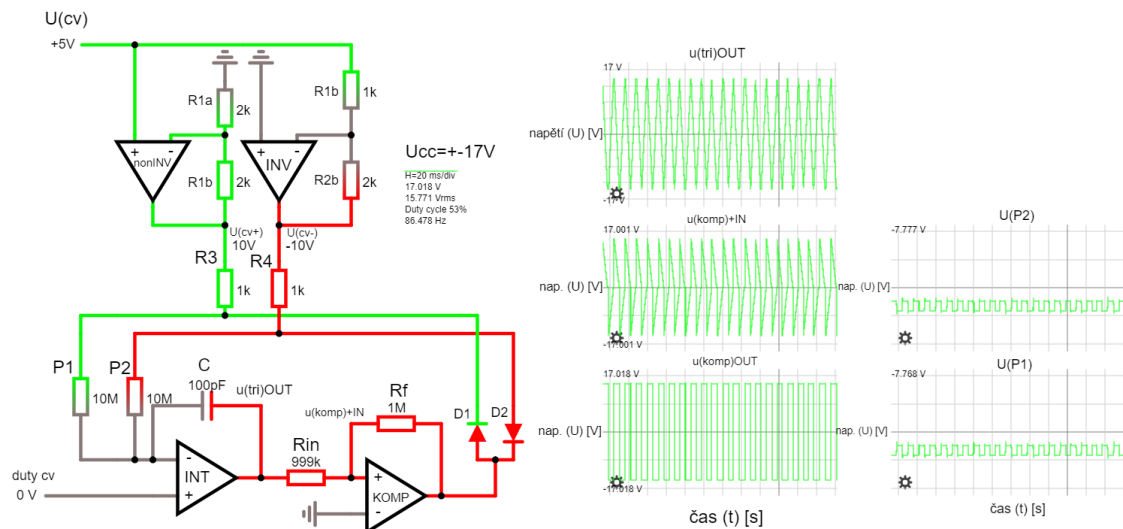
U(cv)

+5V

R1a 2k

R1b 1k

nonINV

INV

R1b 2k

R2b 2k

U(cv+) 10V

U(cv-) -10V

R3 1k

R4 1k

Ucc=+-17V

H=20 ms/div
17.018 V
15.771 Vrms
Duty cycle 53%
86.478 Hz

P1 10M

P2 10M

C 100pF

u(tri)OUT

Rf 1M

u(komp)+IN

Rin 999k

INT

KOMP

D1

D2

duty cv
0 V

u(tri)OUT
17 V
napětí (U) [V]
-17 V

u(komp)+IN
17.001 V
nap. (U) [V]
-17.001 V

u(komp)OUT
17.018 V
nap. (U) [V]
-17.018 V

čas (t) [s]

U(P2)
-7.777 V
nap. (U) [V]

U(P1)
-7.768 V
nap. (U) [V]

čas (t) [s]